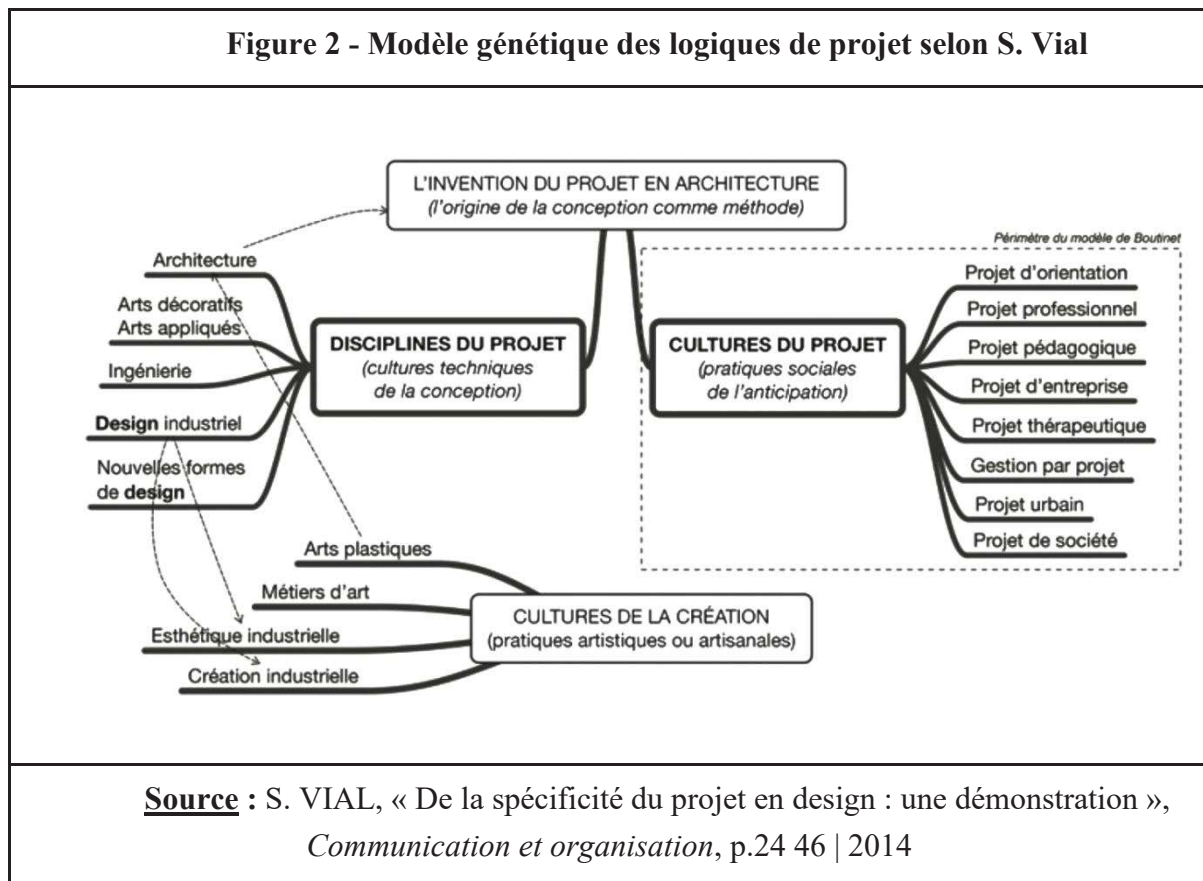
Figure 2 - Modèle génétique des logiques de projet selon S. Vial

L'INVENTION DU PROJET EN ARCHITECTURE
(l'origine de la conception comme méthode)

Périmètre du modèle de Boutinet

Architecture

Arts décoratifs
Arts appliqués

Ingénierie

Design industriel

Nouvelles formes de design

DISCIPLINES DU PROJET
(cultures techniques de la conception)

CULTURES DU PROJET
(pratiques sociales de l'anticipation)

Projet d'orientation
Projet professionnel
Projet pédagogique
Projet d'entreprise
Projet thérapeutique
Gestion par projet
Projet urbain
Projet de société

Arts plastiques
Métiers d'art
Esthétique industrielle
Création industrielle

CULTURES DE LA CRÉATION
(pratiques artistiques ou artisanales)

Source : S. VIAL, « De la spécificité du projet en design : une démonstration », Communication et organisation, p.24 46 | 2014